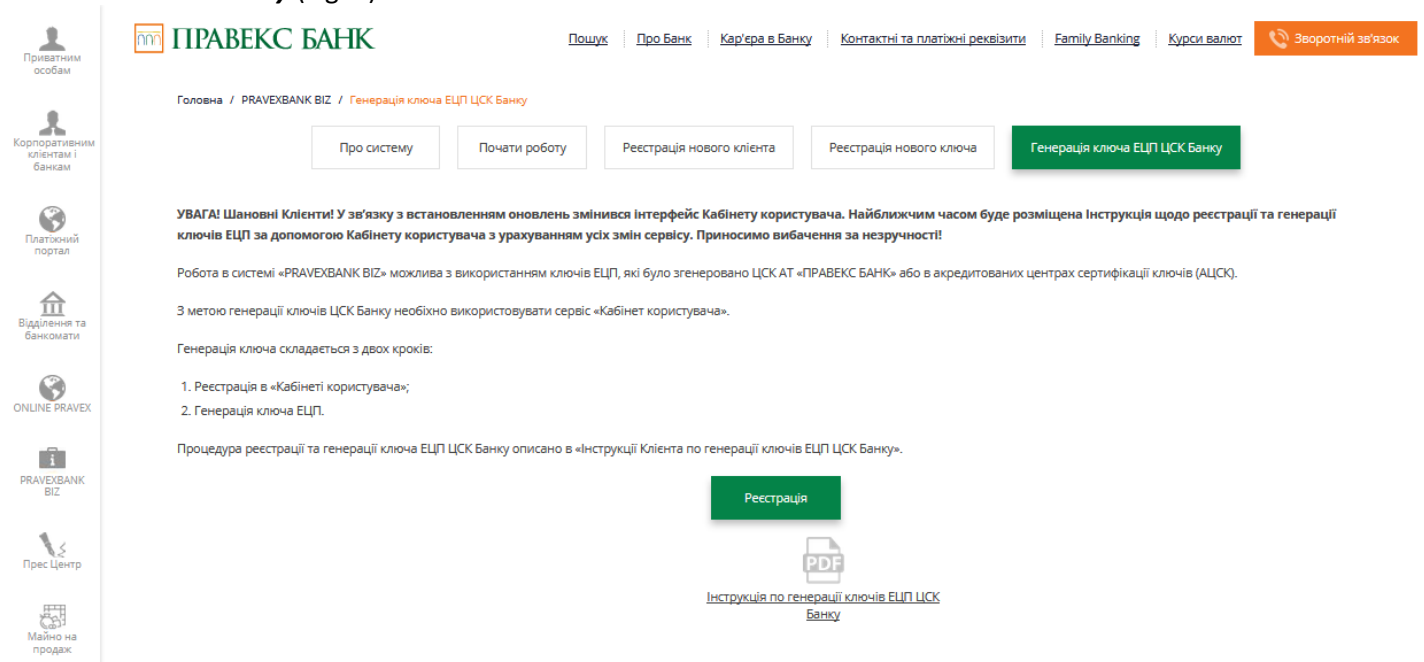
Приватним особам

Корпоративним клієнтам і банкам

Платіжний портал

Відділення та банкомати

ONLINE PRAVEX

PRAVEXBANK BIZ

Прес Центр

Майно на продаж

ПРАВЕКС БАНК

Пошук | Про Банк | Кар'єра в Банку | Контактні та платіжні реквізити | Family Banking | Курси валют | Зворотній зв'язок

Головна / PRAVEXBANK BIZ / Генерація ключа ЕЦП ЦСК Банку

Про систему | Почати роботу | Реєстрація нового клієнта | Реєстрація нового ключа | Генерація ключа ЕЦП ЦСК Банку

УВАГА! Шановні Клієнти! У зв'язку з встановленням оновлень змінився інтерфейс Кабінету користувача. Найближчим часом буде розміщена Інструкція щодо реєстрації та генерації ключів ЕЦП за допомогою Кабінету користувача з урахуванням усіх змін сервісу. Приносимо вибачення за незручності!

Робота в системі «PRAVEXBANK BIZ» можлива з використанням ключів ЕЦП, які було згенеровано ЦСК АТ «ПРАВЕКС БАНК» або в акредитованих центрах сертифікації ключів (АЦСК).

З метою генерації ключів ЦСК Банку необхідно використовувати сервіс «Кабінет користувача».

Генерація ключа складається з двох кроків:

1. Реєстрація в «Кабінеті користувача»;
2. Генерація ключа ЕЦП.

Процедура реєстрації та генерації ключа ЕЦП ЦСК Банку описано в «Інструкції Клієнта по генерації ключів ЕЦП ЦСК Банку».

Реєстрація

PDF

Інструкція по генерації ключів ЕЦП ЦСК Банку